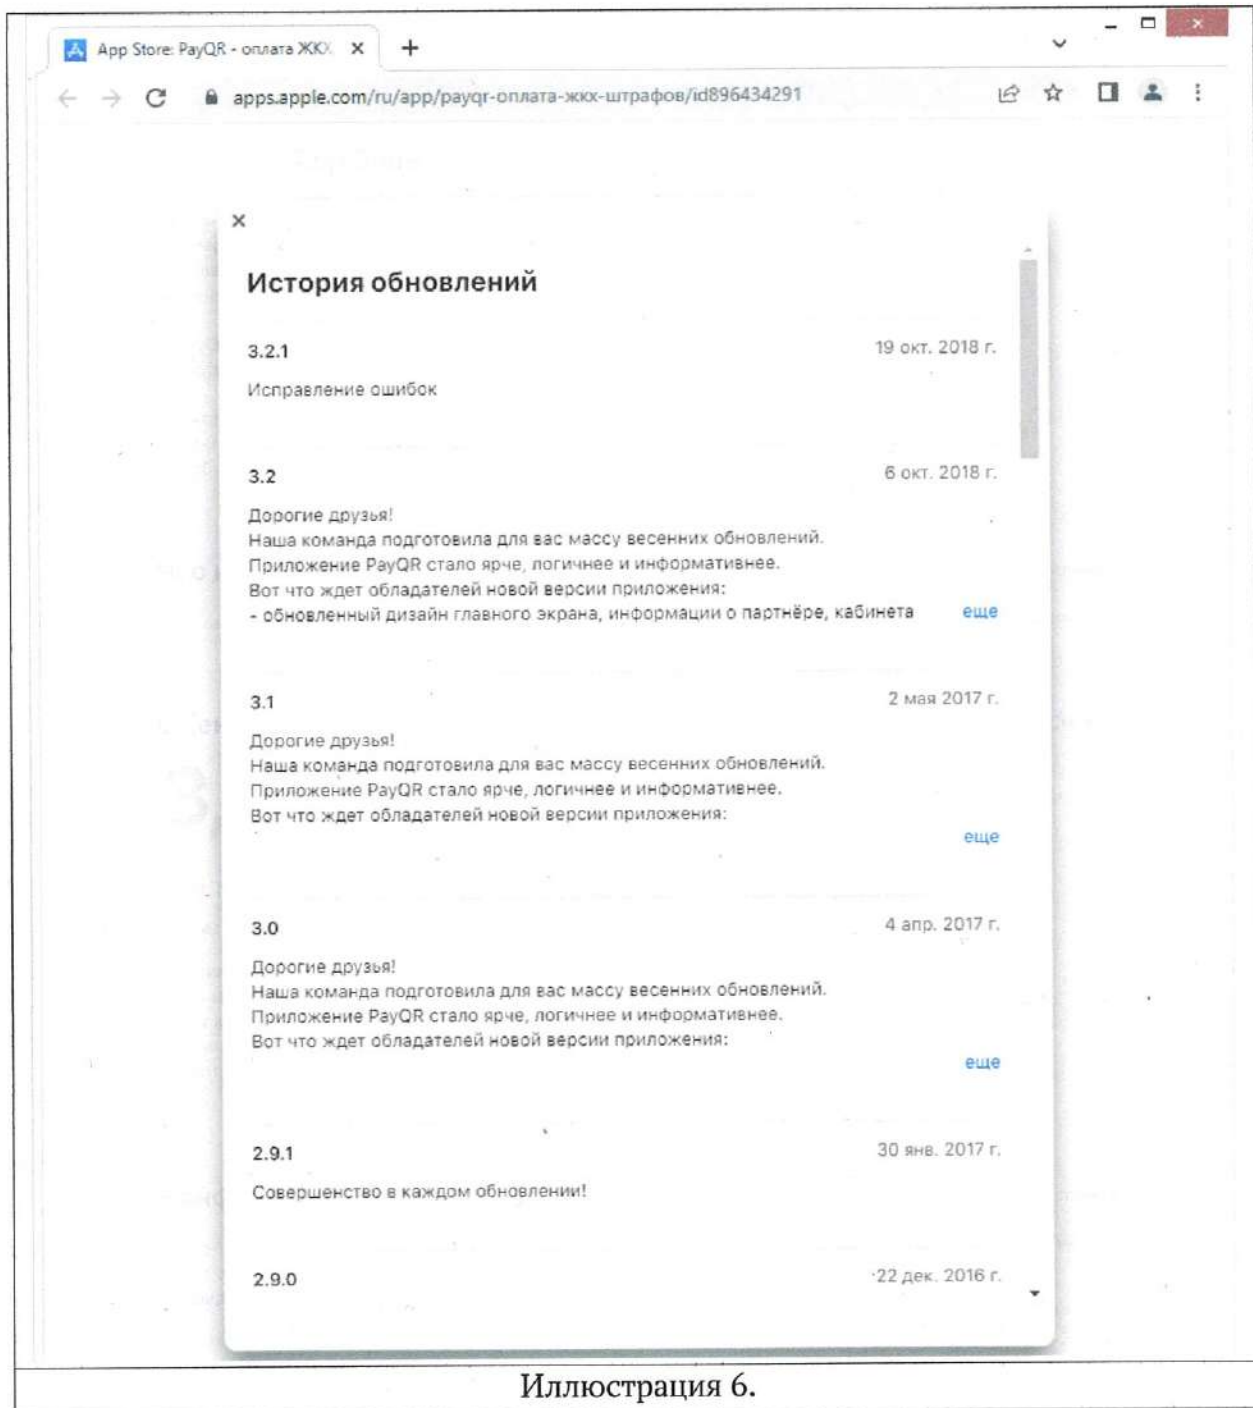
App Store: PayQR - оплата ЖКХ ×
+

apps.apple.com/ru/app/payqr-оплата-жкх-штрафов/id896434291

×

История обновлений

3.2.1
19 окт. 2018 г.

Исправление ошибок

3.2
6 окт. 2018 г.

Дорогие друзья!
Наша команда подготовила для вас массу весенних обновлений.
Приложение PayQR стало ярче, логичнее и информативнее.
Вот что ждет обладателей новой версии приложения:
- обновленный дизайн главного экрана, информации о партнёре, кабинета
еще

3.1
2 мая 2017 г.

Дорогие друзья!
Наша команда подготовила для вас массу весенних обновлений.
Приложение PayQR стало ярче, логичнее и информативнее.
Вот что ждет обладателей новой версии приложения:
еще

3.0
4 апр. 2017 г.

Дорогие друзья!
Наша команда подготовила для вас массу весенних обновлений.
Приложение PayQR стало ярче, логичнее и информативнее.
Вот что ждет обладателей новой версии приложения:
еще

2.9.1
30 янв. 2017 г.

Совершенство в каждом обновлении!

2.9.0
22 дек. 2016 г.

Иллюстрация 6.